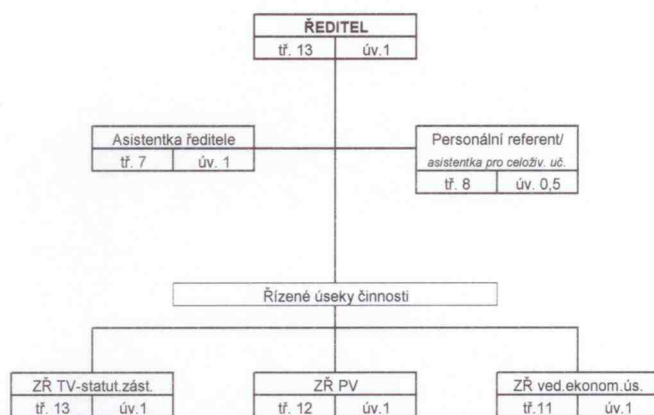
ŘEDITEL
tř. 13 | úv.1

Asistentka ředitele
tř. 7 | úv. 1

Personální referent/
asistentka pro celoživ. uč.
tř. 8 | úv. 0,5

Řízené úseky činnosti

ZŘ TV-statut.zást.
tř. 13 | úv.1

ZŘ PV
tř. 12 | úv.1

ZŘ ved.ekonom.ús.
tř.11 | úv.1